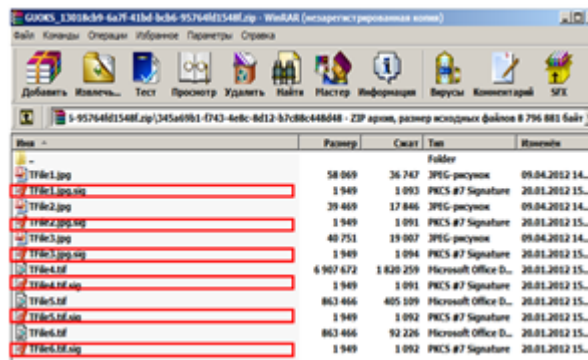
GUOKS_13018cb9-6a7f-41bd-bcb6-95764fd1548f.zip - WinRAR (незарегистрированная копия)

Файл Команды Операции Избранное Параметры Справка

Добавить Извлечь... Тест Просмотр Удалить Найти Мастер Информация Вирусы Комментарий SFX

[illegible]-95764fd1548f.zip\345a69b1-f743-4e8c-8d12-b7c88c448d48 - ZIP архив, размер исходных файлов 8 796 881 байт

| Имя | Размер | Сжат | Тип | Изменён |
|---|---|---|---|---|
| .. | | | Folder | |
| TFile1.jpg | 58 069 | 36 747 | JPEG-рисунок | 09.04.2012 14... |
| TFile1.jpg.sig | 1 949 | 1 093 | PKCS #7 Signature | 20.01.2012 15... |
| TFile2.jpg | 39 469 | 17 846 | JPEG-рисунок | 09.04.2012 14... |
| TFile2.jpg.sig | 1 949 | 1 091 | PKCS #7 Signature | 20.01.2012 15... |
| TFile3.jpg | 40 751 | 19 007 | JPEG-рисунок | 09.04.2012 14... |
| TFile3.jpg.sig | 1 949 | 1 094 | PKCS #7 Signature | 20.01.2012 15... |
| TFile4.tif | 6 907 672 | 1 820 259 | Microsoft Office D... | 20.01.2012 15... |
| TFile4.tif.sig | 1 949 | 1 091 | PKCS #7 Signature | 20.01.2012 15... |
| TFile5.tif | 863 466 | 405 109 | Microsoft Office D... | 20.01.2012 15... |
| TFile5.tif.sig | 1 949 | 1 092 | PKCS #7 Signature | 20.01.2012 15... |
| TFile6.tif | 863 466 | 92 226 | Microsoft Office D... | 20.01.2012 15... |
| TFile6.tif.sig | 1 949 | 1 092 | PKCS #7 Signature | 20.01.2012 15... |